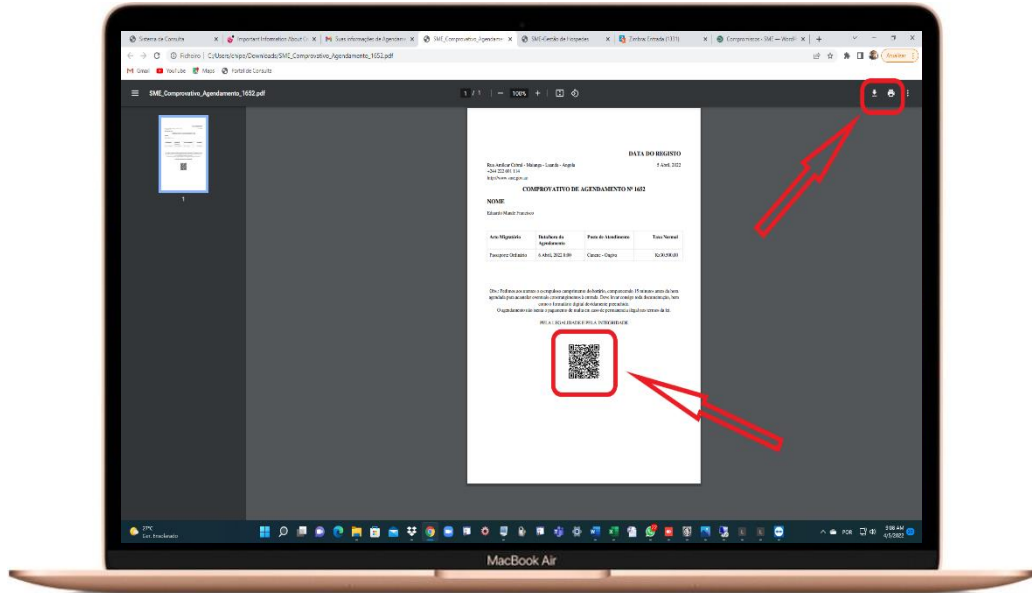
Sistema de Consulta | Important Information About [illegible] | Suas informações de Agendam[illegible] | SME_Comprovativo_Agendam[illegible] | SME-Centro de Hospedes | Caixa Entrada (131) | Comprovante - SME — WordP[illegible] | +

Ficheiro | C:/Users/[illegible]/Downloads/SME_Comprovativo_Agendamento_1652.pdf

Gmail YouTube Maps Portal de Consulta

Atualizar

SME_Comprovativo_Agendamento_1652.pdf

1 / 1 | — 100% +

1

DATA DO REGISTO

Rua Amilcar Cabral - Maianga - Luanda - Angola
+244 222 691 114
http://www.sme.gov.ao

5 Abril, 2022

COMPROVATIVO DE AGENDAMENTO Nº 1652

NOME

Eduardo Manuel Francisco

| Acto Migratório | Data/hora do Agendamento | Posto de Atendimento | Taxa Normal |
|---|---|---|---|
| Passaporte Ordinário | 6 Abril, 2022 8:00 | Cazenga - Grupo | Kz30,000.00 |

Obs.: Pedimos aos utentes a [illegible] comparecimento no balcão, comparecendo 15 minutos antes da hora agendada para acautelar eventuais constrangimentos à entrada. Deve levar consigo toda documentação, bem como o formulário digital devidamente preenchido.
O agendamento não isenta o pagamento de multas em caso de permanência ilegal nos termos da lei.

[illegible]

27°C
Ger. Ensolarado

POR
3:06 AM
4/5/2022

MacBook Air